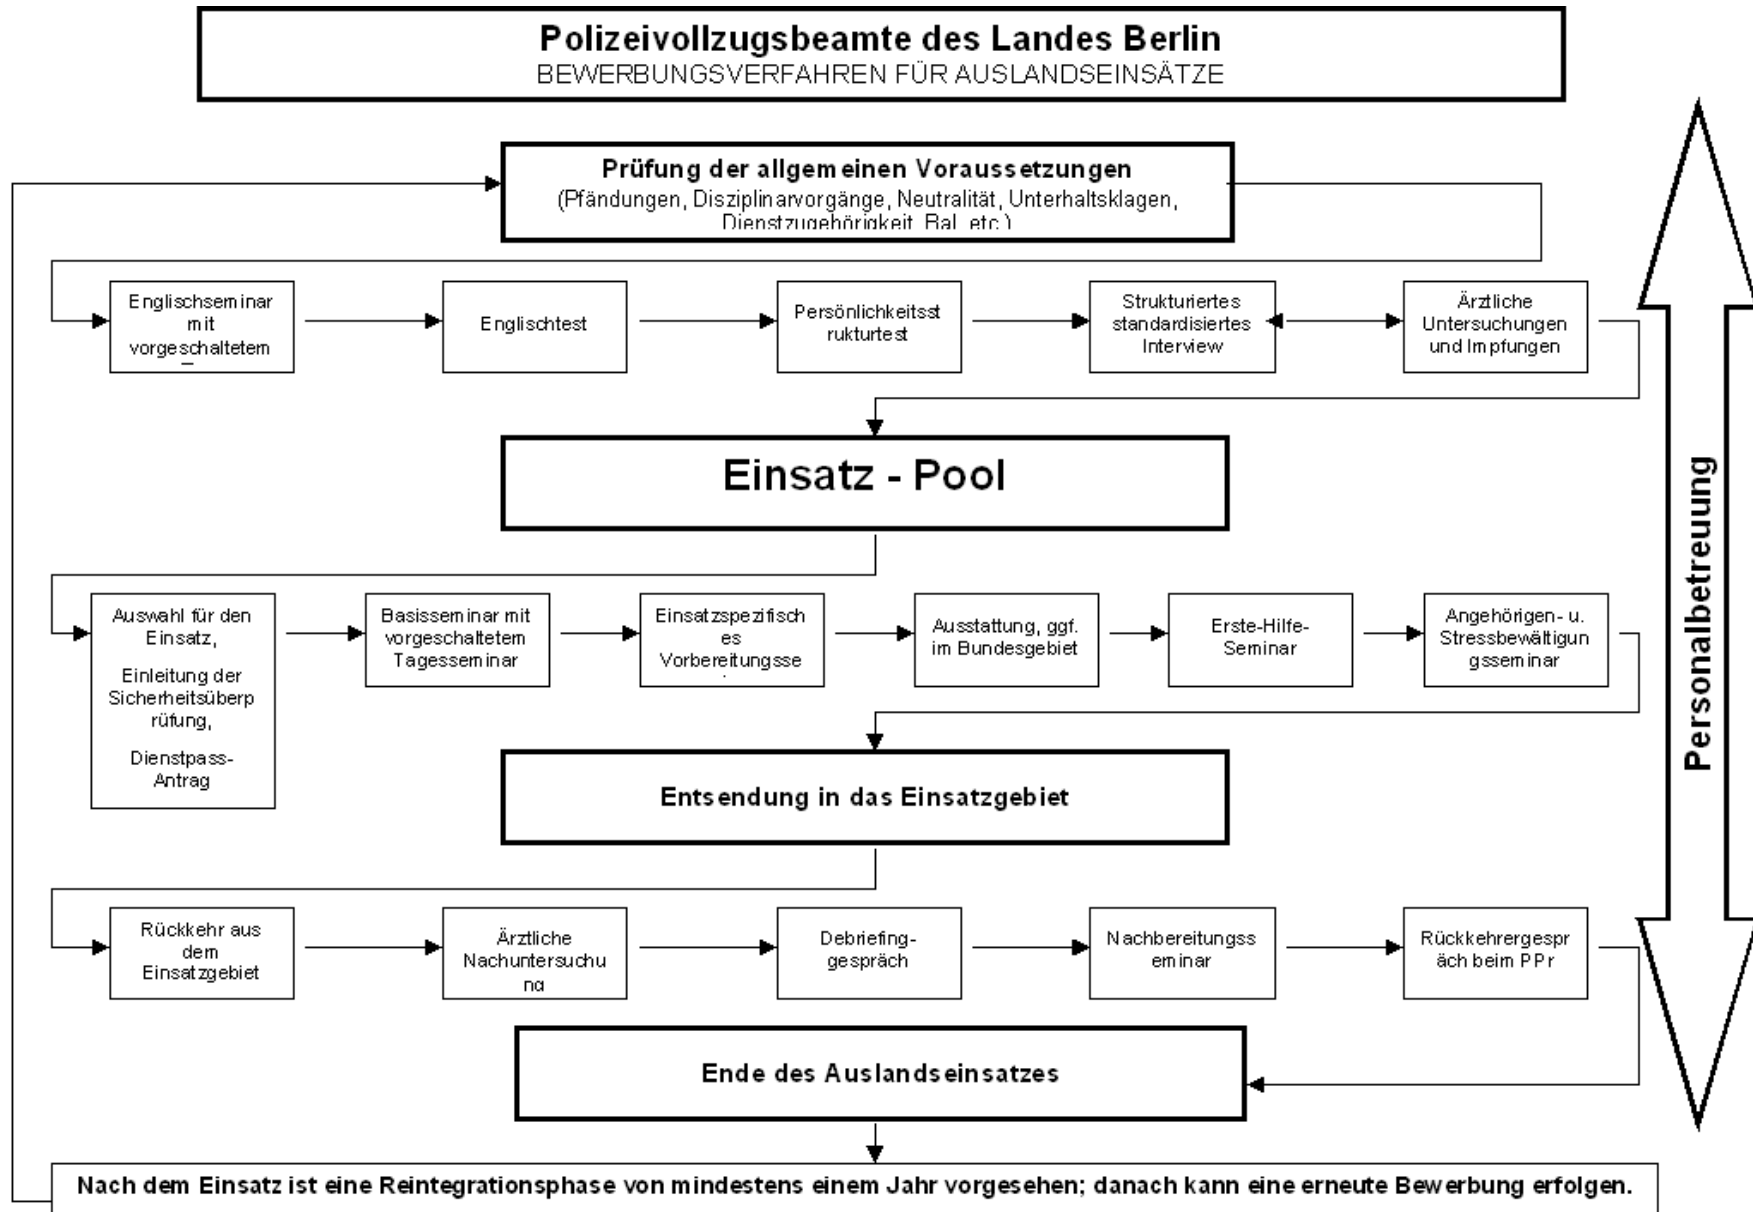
Polizeivollzugsbeamte des Landes Berlin
BEWERBUNGSVERFAHREN FÜR AUSLANDSEINSÄTZE

Prüfung der allgemeinen Voraussetzungen
(Pfändungen, Disziplinarvorgänge, Neutralität, Unterhaltsklagen, Dienstzugehörigkeit, Bal, etc.)

Englischseminar mit vorgeschaltetem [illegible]

Englischtest

Persönlichkeitsstrukturtest

Strukturiertes standardisiertes Interview

Ärztliche Untersuchungen und Impfungen

Einsatz - Pool

Auswahl für den Einsatz,

Einleitung der Sicherheitsüberprüfung,

Dienstpass-Antrag

Basisseminar mit vorgeschaltetem Tagesseminar

Einsatzspezifisches Vorbereitungsse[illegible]

Ausstattung, ggf. im Bundesgebiet

Erste-Hilfe-Seminar

Angehörigen- u. Stressbewältigungsseminar

Entsendung in das Einsatzgebiet

Rückkehr aus dem Einsatzgebiet

Ärztliche Nachuntersuchung

Debriefing-gespräch

Nachbereitungsseminar

Rückkehrergespräch beim PPr

Ende des Auslandseinsatzes

Nach dem Einsatz ist eine Reintegrationsphase von mindestens einem Jahr vorgesehen; danach kann eine erneute Bewerbung erfolgen.

Personalbetreuung